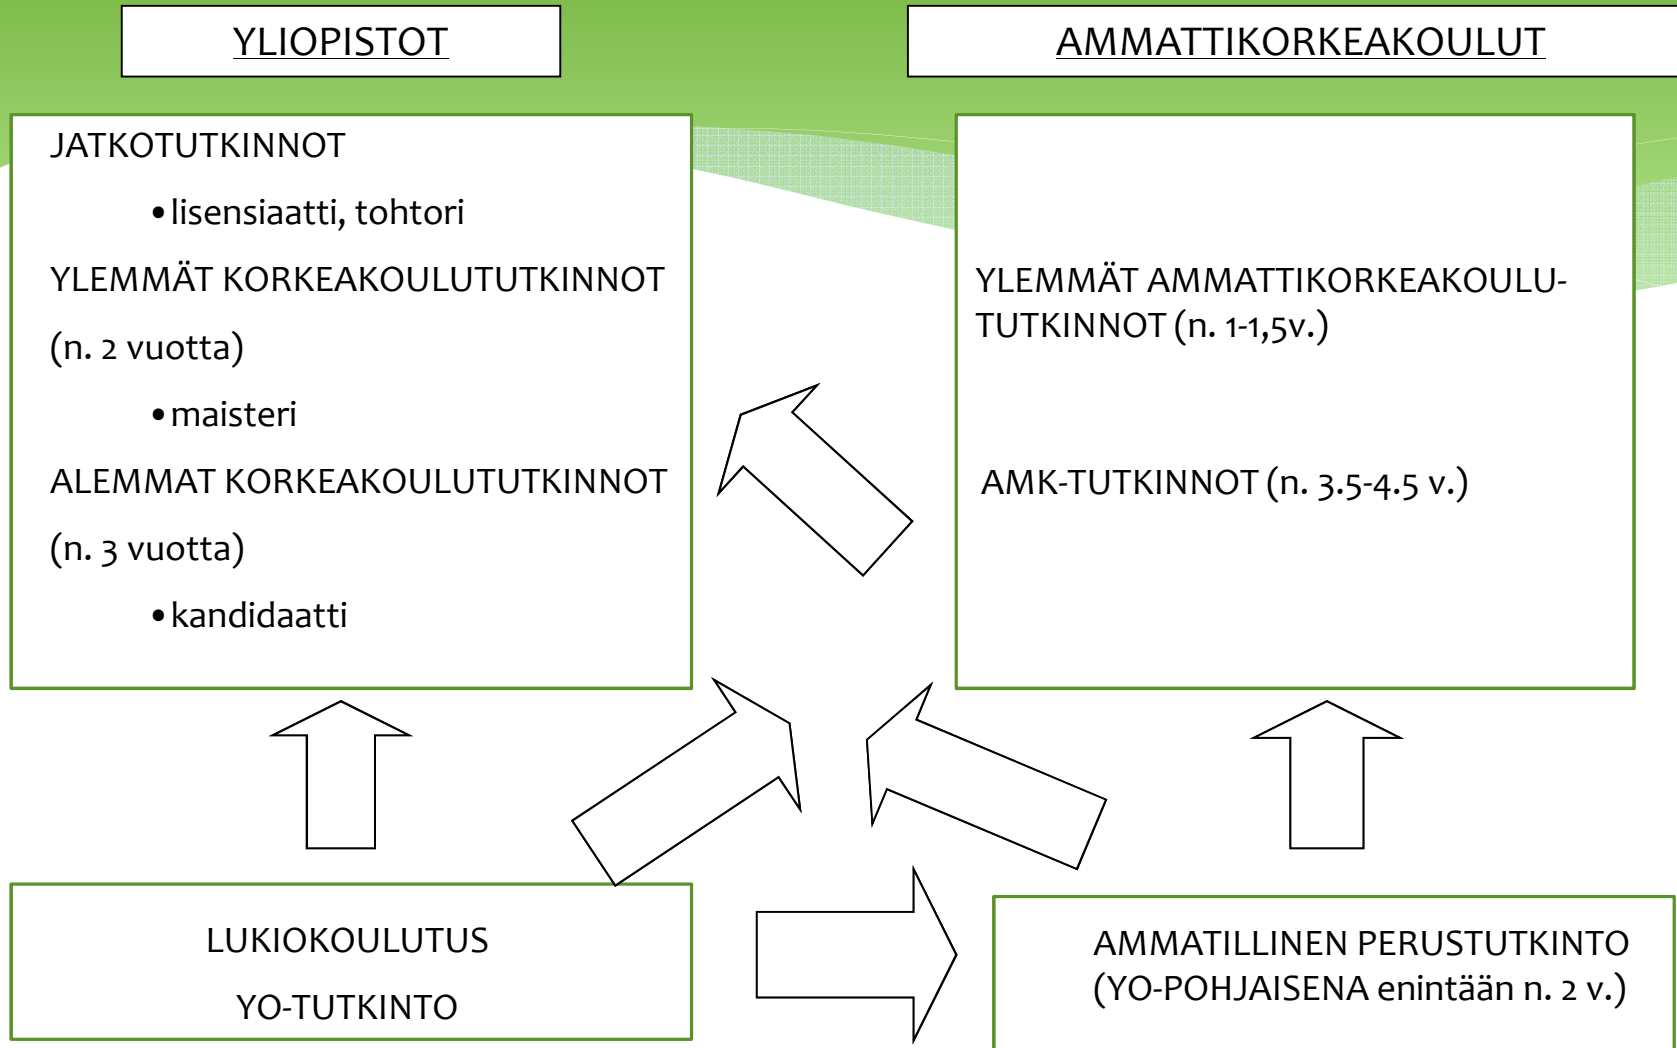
YLIOPISTOT

AMMATTIKORKEAKOULUT

JATKOTUTKINNOT

• lisensiaatti, tohtori

YLEMMÄT KORKEAKOULUTUTKINNOT

(n. 2 vuotta)

• maisteri

ALEMMAT KORKEAKOULUTUTKINNOT

(n. 3 vuotta)

• kandidaatti

YLEMMÄT AMMATTIKORKEAKOULU-TUTKINNOT (n. 1-1,5v.)

AMK-TUTKINNOT (n. 3.5-4.5 v.)

LUKIOKOULUTUS

YO-TUTKINTO

AMMATILLINEN PERUSTUTKINTO (YO-POHJAISENA enintään n. 2 v.)